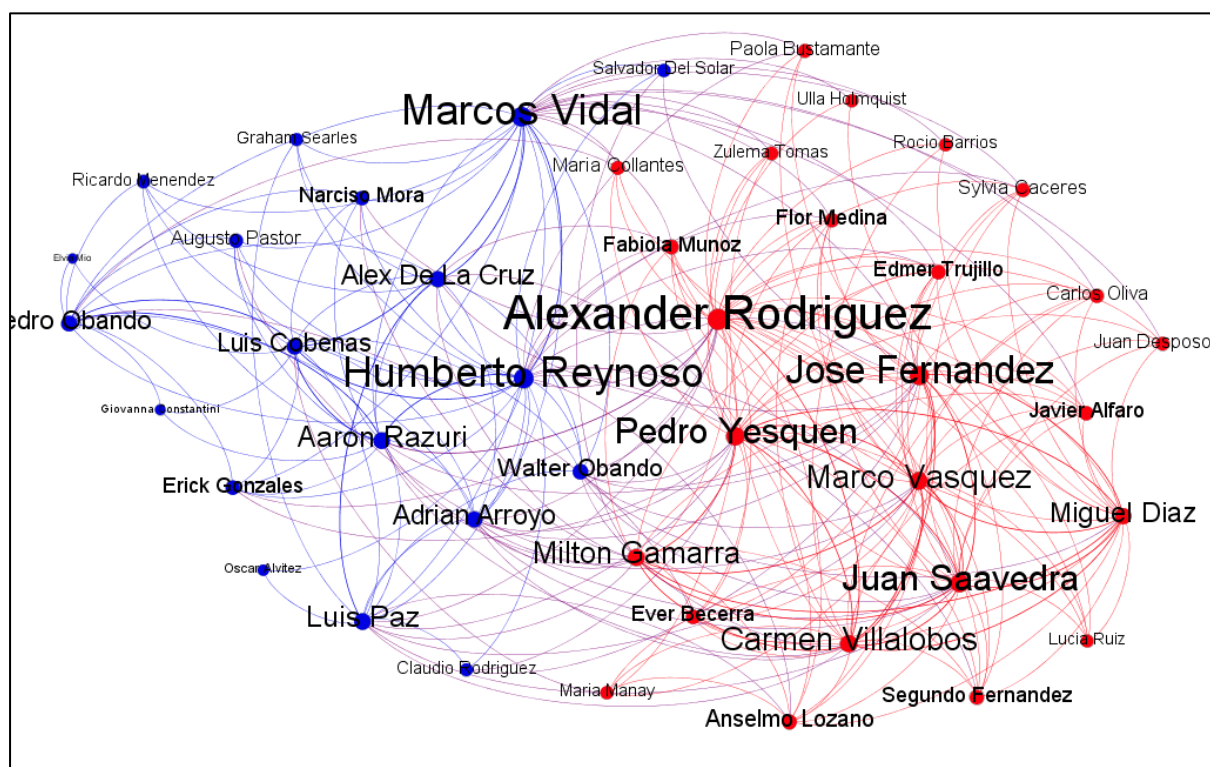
Paola Bustamante
Salvador Del Solar
Ulla Holmquist
Marcos Vidal
Graham Searles
Maria Collantes
Zulema Tomas
Rocio Barrios
Ricardo Menendez
Narciso Mora
Sylvia Caceres
Flor Medina
Augusto Pastor
Fabiola Munoz
Elvis Mio
Alex De La Cruz
Edmer Trujillo
Carlos Oliva
edro Obando
Alexander Rodriguez
Juan Desposo
Luis Cobenas
Humberto Reynoso
Jose Fernandez
Giovanna Constantini
Javier Alfaro
Aaron Razuri
Pedro Yesquen
Walter Obando
Marco Vasquez
Erick Gonzales
Miguel Diaz
Adrian Arroyo
Milton Gamarra
Oscar Alvitez
Juan Saavedra
Ever Becerra
Luis Paz
Carmen Villalobos
Lucia Ruiz
Claudio Rodriguez
Maria Manay
Segundo Fernandez
Anselmo Lozano